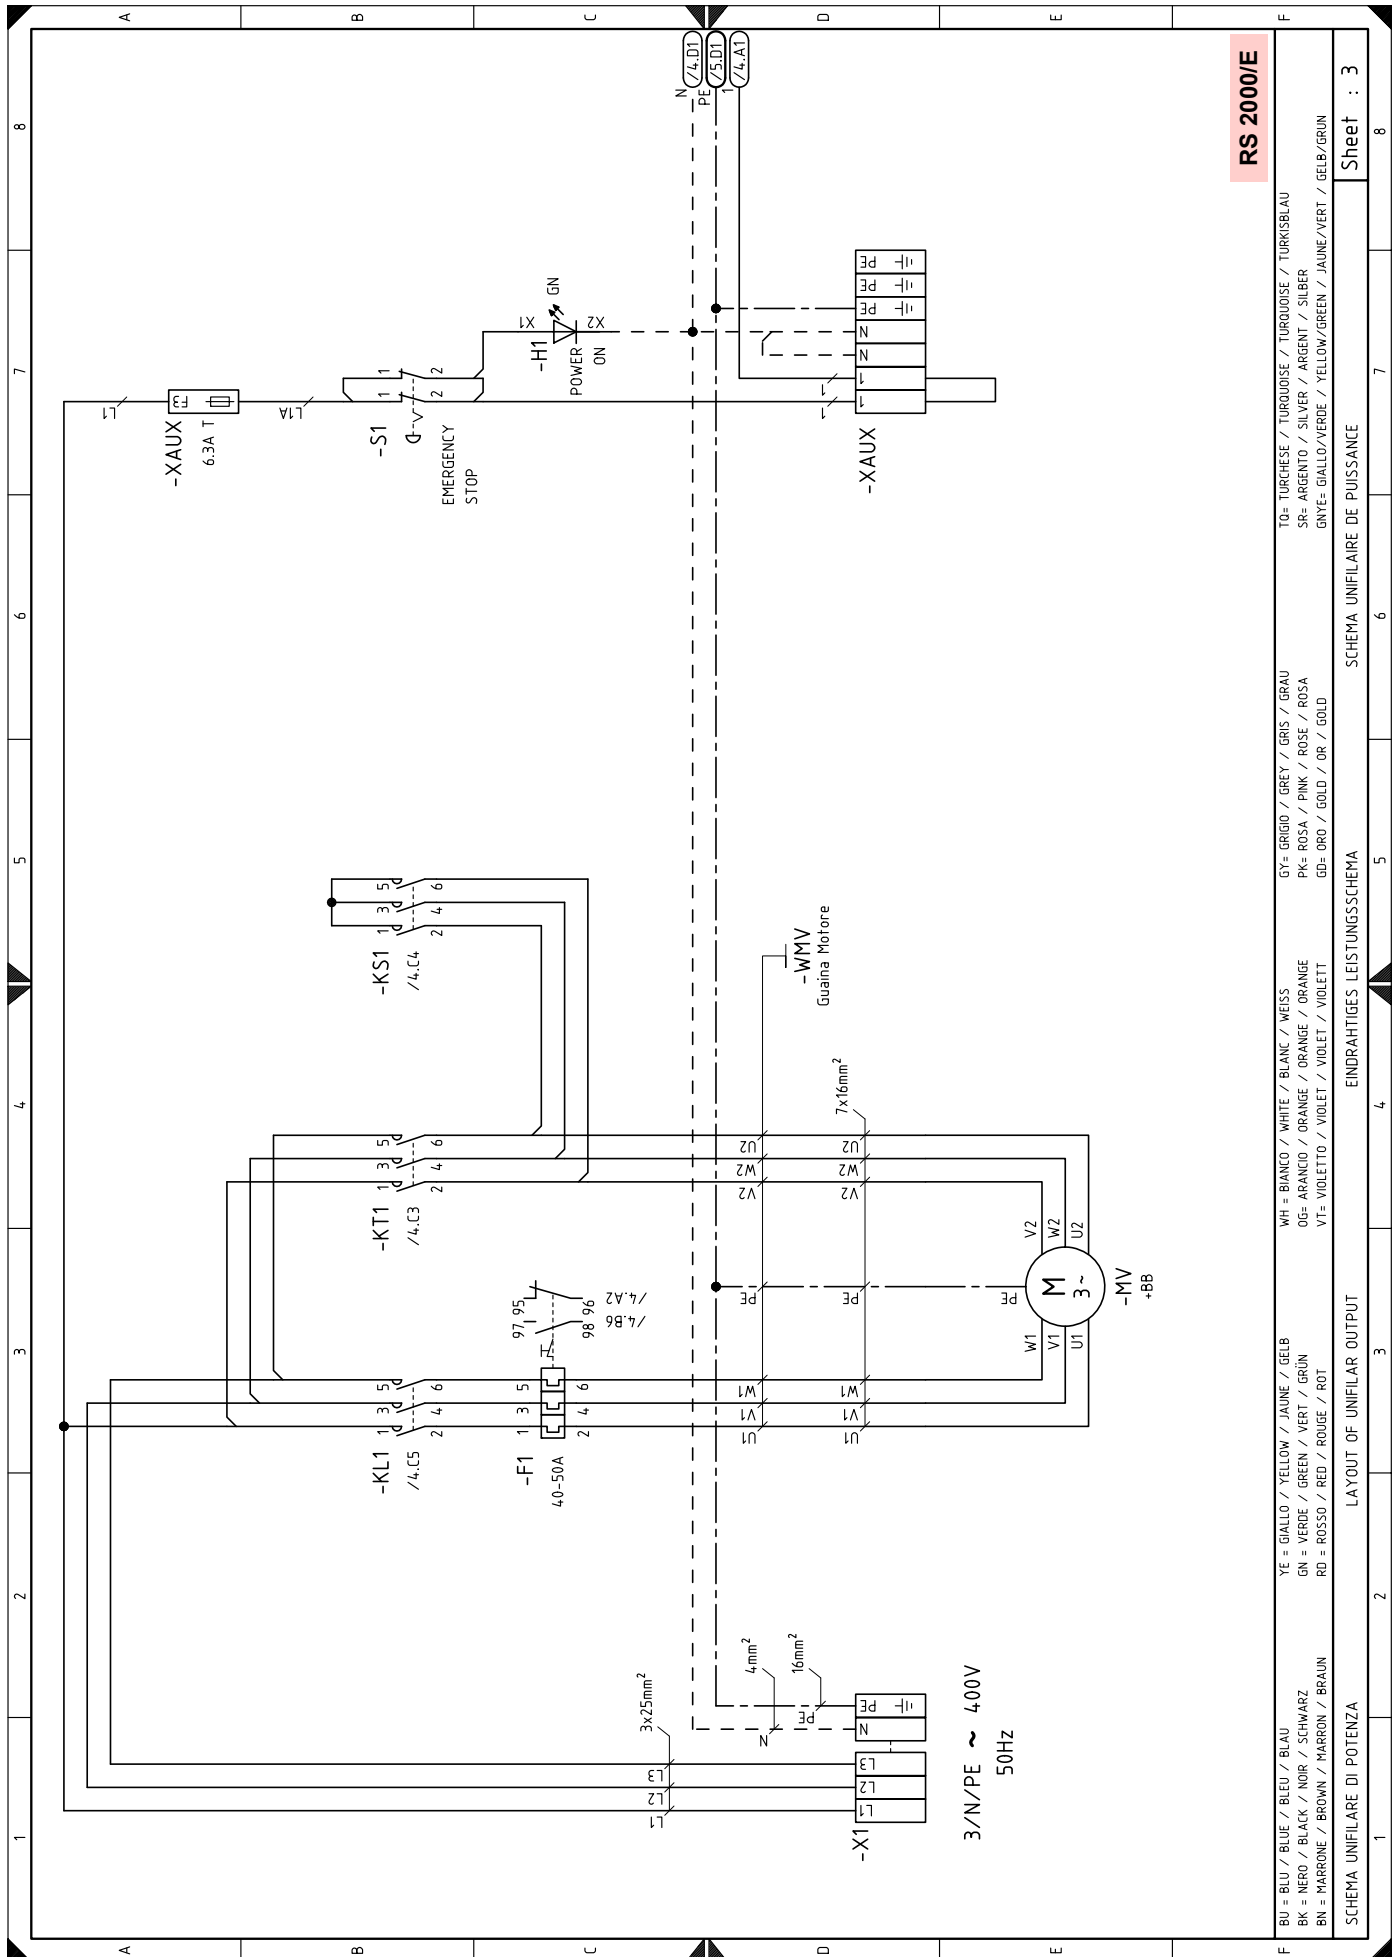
RS 2000/E

Sheet : 3

-XAUX
F3
6.3A T
L1
L1A

-S1
EMERGENCY STOP
1 1
2 2

-H1
POWER ON
X1
X2
GN

N
PE
1
/4.D1
/5.D1
/4.A1

-XAUX
PE
PE
PE
N
N
1
1

-KS1
/4.C4
1 3 5
2 4 6

-WMV
Guaina Motore

7x16mm²

-KT1
/4.C3
1 3 5
2 4 6

U2
W2
V2
U2
W2
V2

-F1
40-50A
97 95
98 96
/4.B6
/4.A2
1 3 5
2 4 6

-KL1
/4.C5
1 3 5
2 4 6

PE
PE
PE
W1
V1
U1
W1
V1
U1

M
3~
-MV
+BB
V2 W2 U2
W1 V1 U1

3x25mm²
4mm²
16mm²
N
PE
L3
L2
L1

-X1
PE
N
L3
L2
L1

3/N/PE ~ 400V
50Hz

BU = BLU / BLUE / BLEU / BLAU
BK = NERO / BLACK / NOIR / SCHWARZ
BN = MARRONE / BROWN / MARRON / BRAUN

YE = GIALLO / YELLOW / JAUNE / GELB
GN = VERDE / GREEN / VERT / GRÜN
RD = ROSSO / RED / ROUGE / ROT

WH = BIANCO / WHITE / BLANC / WEISS
OG= ARANCIO / ORANGE / ORANGE / ORANGE
VT= VIOLETTO / VIOLET / VIOLET / VIOLETT

GY= GRIGIO / GREY / GRIS / GRAU
PK= ROSA / PINK / ROSE / ROSA
GD= ORO / GOLD / OR / GOLD

TQ= TURCHESE / TURQUOISE / TURQUOISE / TURKISBLAU
SR= ARGENTO / SILVER / ARGENT / SILBER
GNYE= GIALLO/VERDE / YELLOW/GREEN / JAUNE/VERT / GELB/GRUN

SCHEMA UNIFILARE DI POTENZA
LAYOUT OF UNIFILAR OUTPUT
EINDRAHTIGES LEISTUNGSSCHEMA
SCHEMA UNIFILAIRE DE PUISSANCE

A B C D E F
1 2 3 4 5 6 7 8